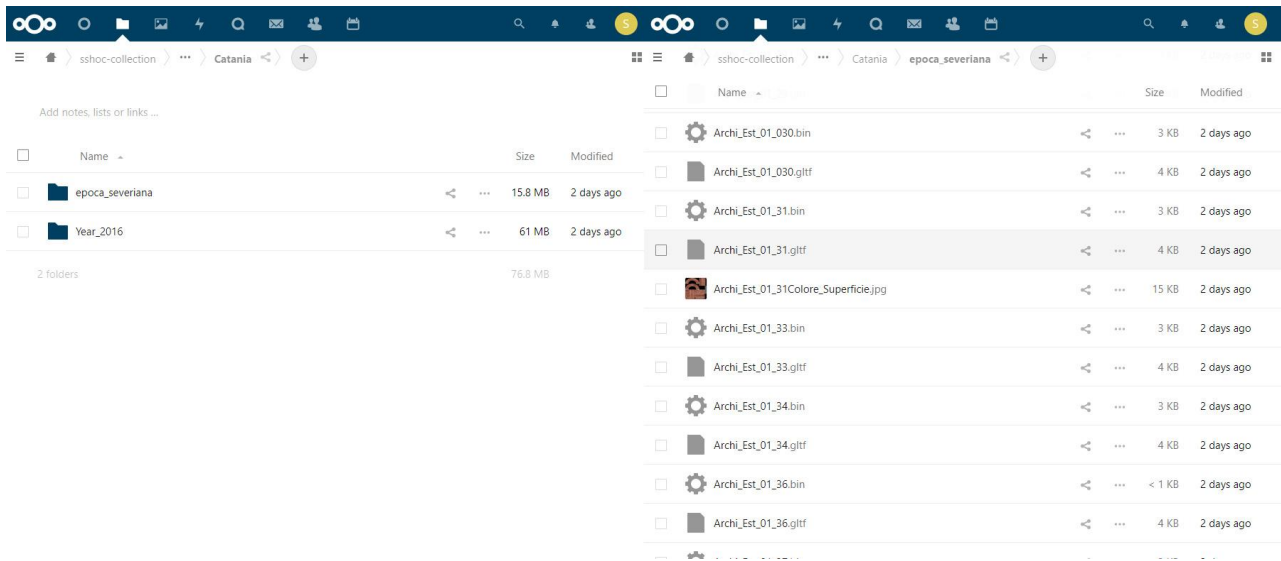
S

sshoc-collection ··· Catania +

Add notes, lists or links ...

| | Name | | Size | Modified |
|---|---|---|---|---|
| | epoca_severiana | ··· | 15.8 MB | 2 days ago |
| | Year_2016 | ··· | 61 MB | 2 days ago |
| | 2 folders | | 76.8 MB | |

S

sshoc-collection ··· Catania epoca_severiana +

| | Name | | Size | Modified |
|---|---|---|---|---|
| | Archi_Est_01_030.bin | ··· | 3 KB | 2 days ago |
| | Archi_Est_01_030.gltf | ··· | 4 KB | 2 days ago |
| | Archi_Est_01_31.bin | ··· | 3 KB | 2 days ago |
| | Archi_Est_01_31.gltf | ··· | 4 KB | 2 days ago |
| | Archi_Est_01_31Colore_Superficie.jpg | ··· | 15 KB | 2 days ago |
| | Archi_Est_01_33.bin | ··· | 3 KB | 2 days ago |
| | Archi_Est_01_33.gltf | ··· | 4 KB | 2 days ago |
| | Archi_Est_01_34.bin | ··· | 3 KB | 2 days ago |
| | Archi_Est_01_34.gltf | ··· | 4 KB | 2 days ago |
| | Archi_Est_01_36.bin | ··· | < 1 KB | 2 days ago |
| | Archi_Est_01_36.gltf | ··· | 4 KB | 2 days ago |